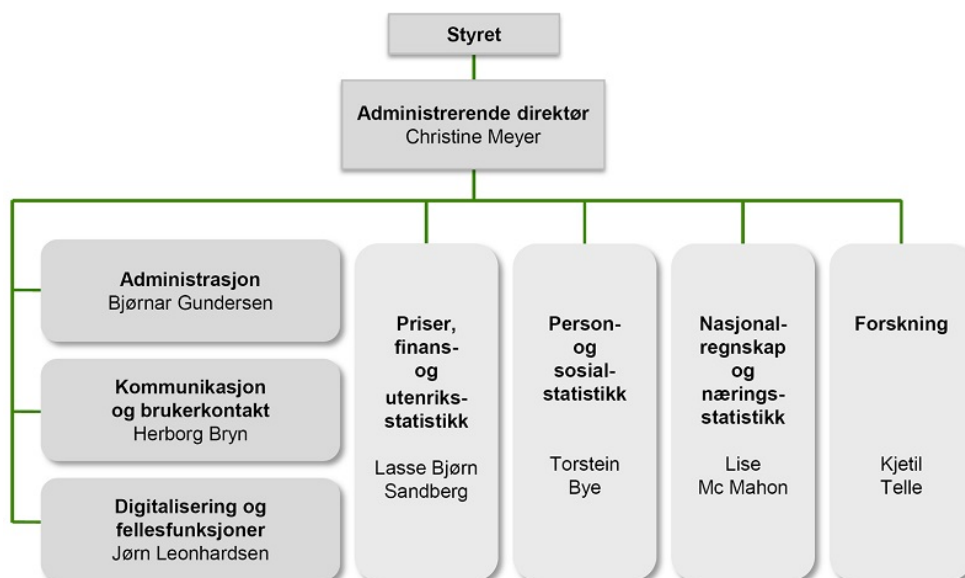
Styret

Administrerende direktør
Christine Meyer

Administrasjon
Bjørnar Gundersen

Kommunikasjon og brukerkontakt
Herborg Bryn

Digitalisering og fellesfunksjoner
Jørn Leonhardsen

Priser, finans- og utenriks-statistikk

Lasse Bjørn Sandberg

Person- og sosial-statistikk

Torstein Bye

Nasjonal-regnskap og nærings-statistikk

Lise Mc Mahon

Forskning

Kjetil Telle